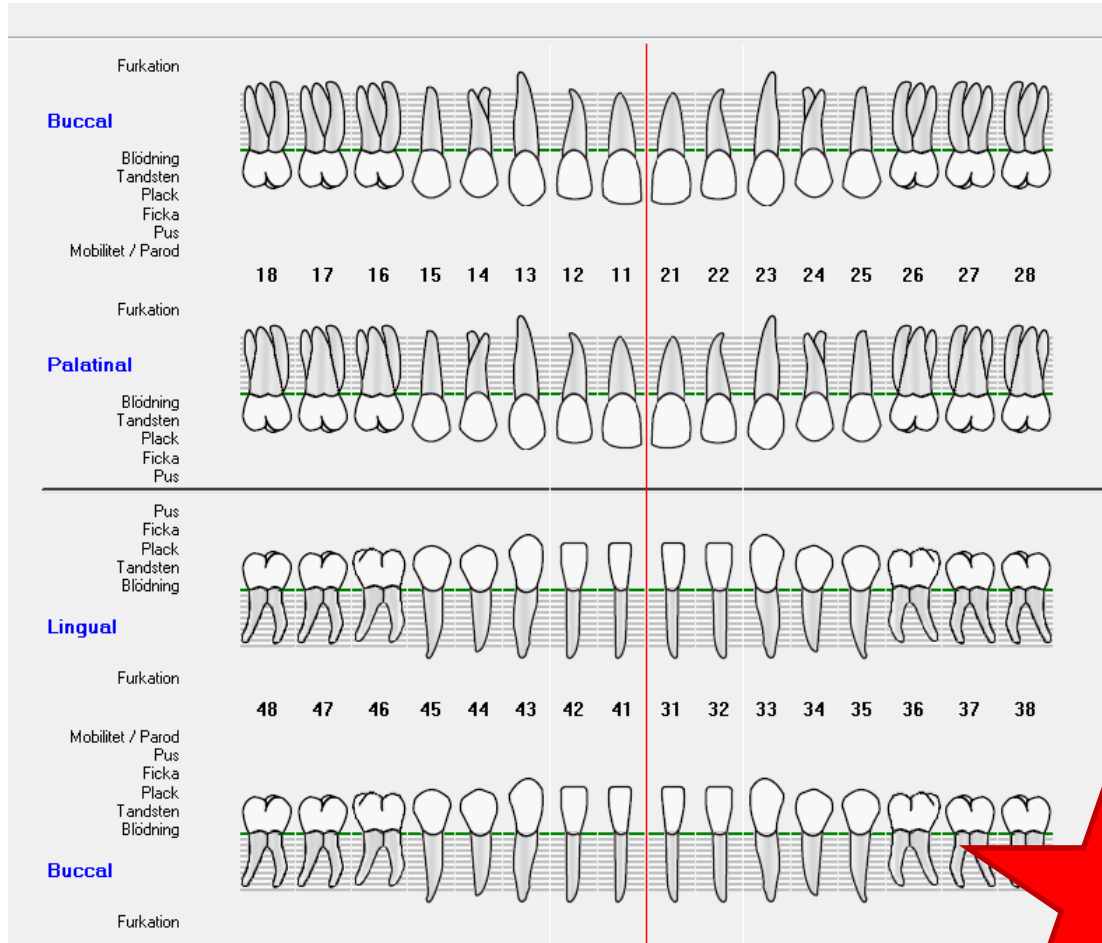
Furkation

Buccal

Blödning
Tandsten
Plack
Ficka
Pus
Mobilitet / Parod

18 17 16 15 14 13 12 11 21 22 23 24 25 26 27 28

Furkation

Palatinal

Blödning
Tandsten
Plack
Ficka
Pus

Pus
Ficka
Plack
Tandsten
Blödning

Lingual

Furkation

48 47 46 45 44 43 42 41 31 32 33 34 35 36 37 38

Mobilitet / Parod
Pus
Ficka
Plack
Tandsten
Blödning

Buccal

Furkation